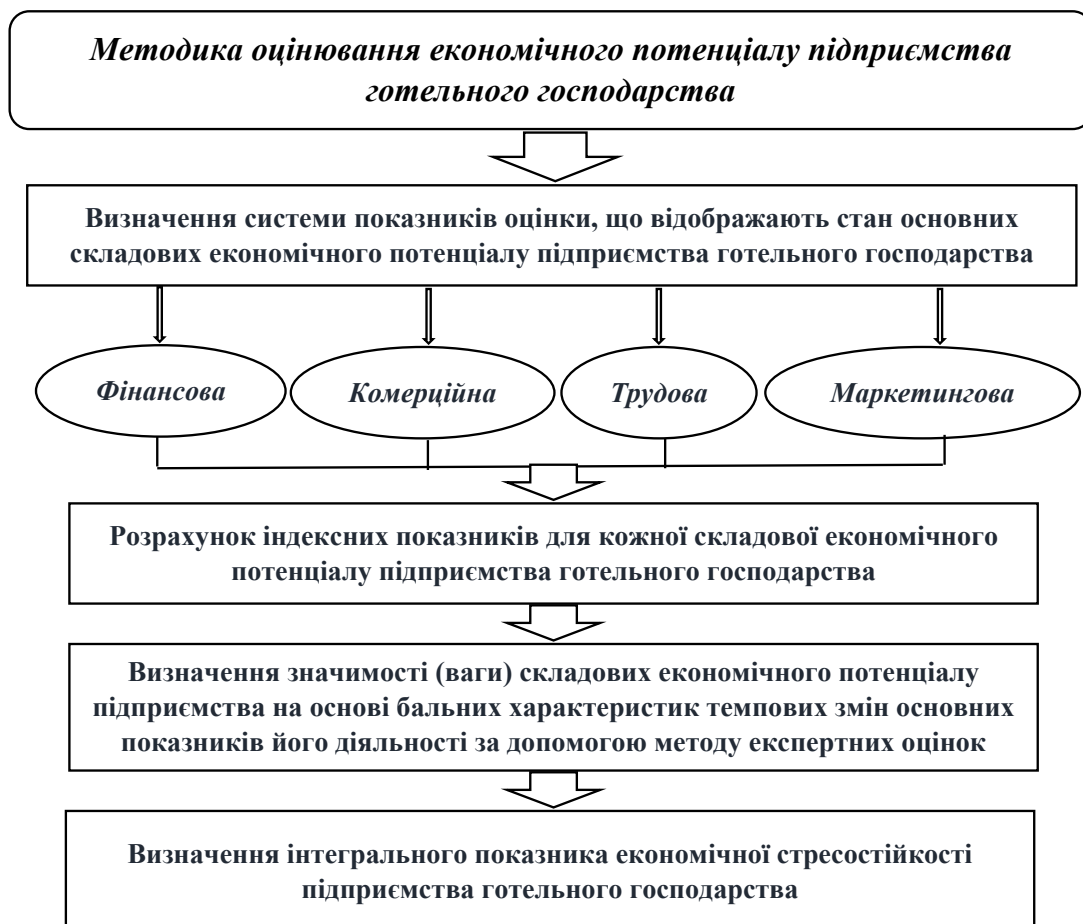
Методика оцінювання економічного потенціалу підприємства готельного господарства

Визначення системи показників оцінки, що відображають стан основних складових економічного потенціалу підприємства готельного господарства

Фінансова

Комерційна

Трудова

Маркетингова

Розрахунок індексних показників для кожної складової економічного потенціалу підприємства готельного господарства

Визначення значимості (ваги) складових економічного потенціалу підприємства на основі бальних характеристик темпових змін основних показників його діяльності за допомогою методу експертних оцінок

Визначення інтегрального показника економічної стресостійкості підприємства готельного господарства